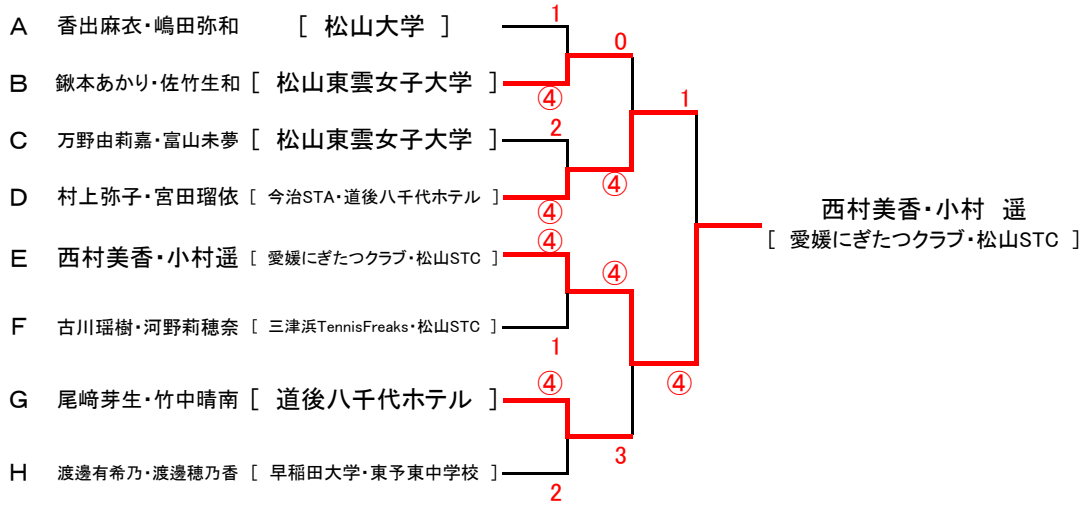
A 香出麻衣・嶋田弥和 [ 松山大学 ]

B 鍬本あかり・佐竹生和 [ 松山東雲女子大学 ]

C 万野由莉嘉・富山未夢 [ 松山東雲女子大学 ]

D 村上弥子・宮田瑠依 [ 今治STA・道後八千代ホテル ]

E 西村美香・小村遥 [ 愛媛にぎたつクラブ・松山STC ]

F 古川瑶樹・河野莉穂奈 [ 三津浜TennisFreaks・松山STC ]

G 尾﨑芽生・竹中晴南 [ 道後八千代ホテル ]

H 渡邊有希乃・渡邊穂乃香 [ 早稲田大学・東予東中学校 ]

1
④
0
2
④
④
1
④
④
④
1
④
④
3
2

西村美香・小村 遥
[ 愛媛にぎたつクラブ・松山STC ]